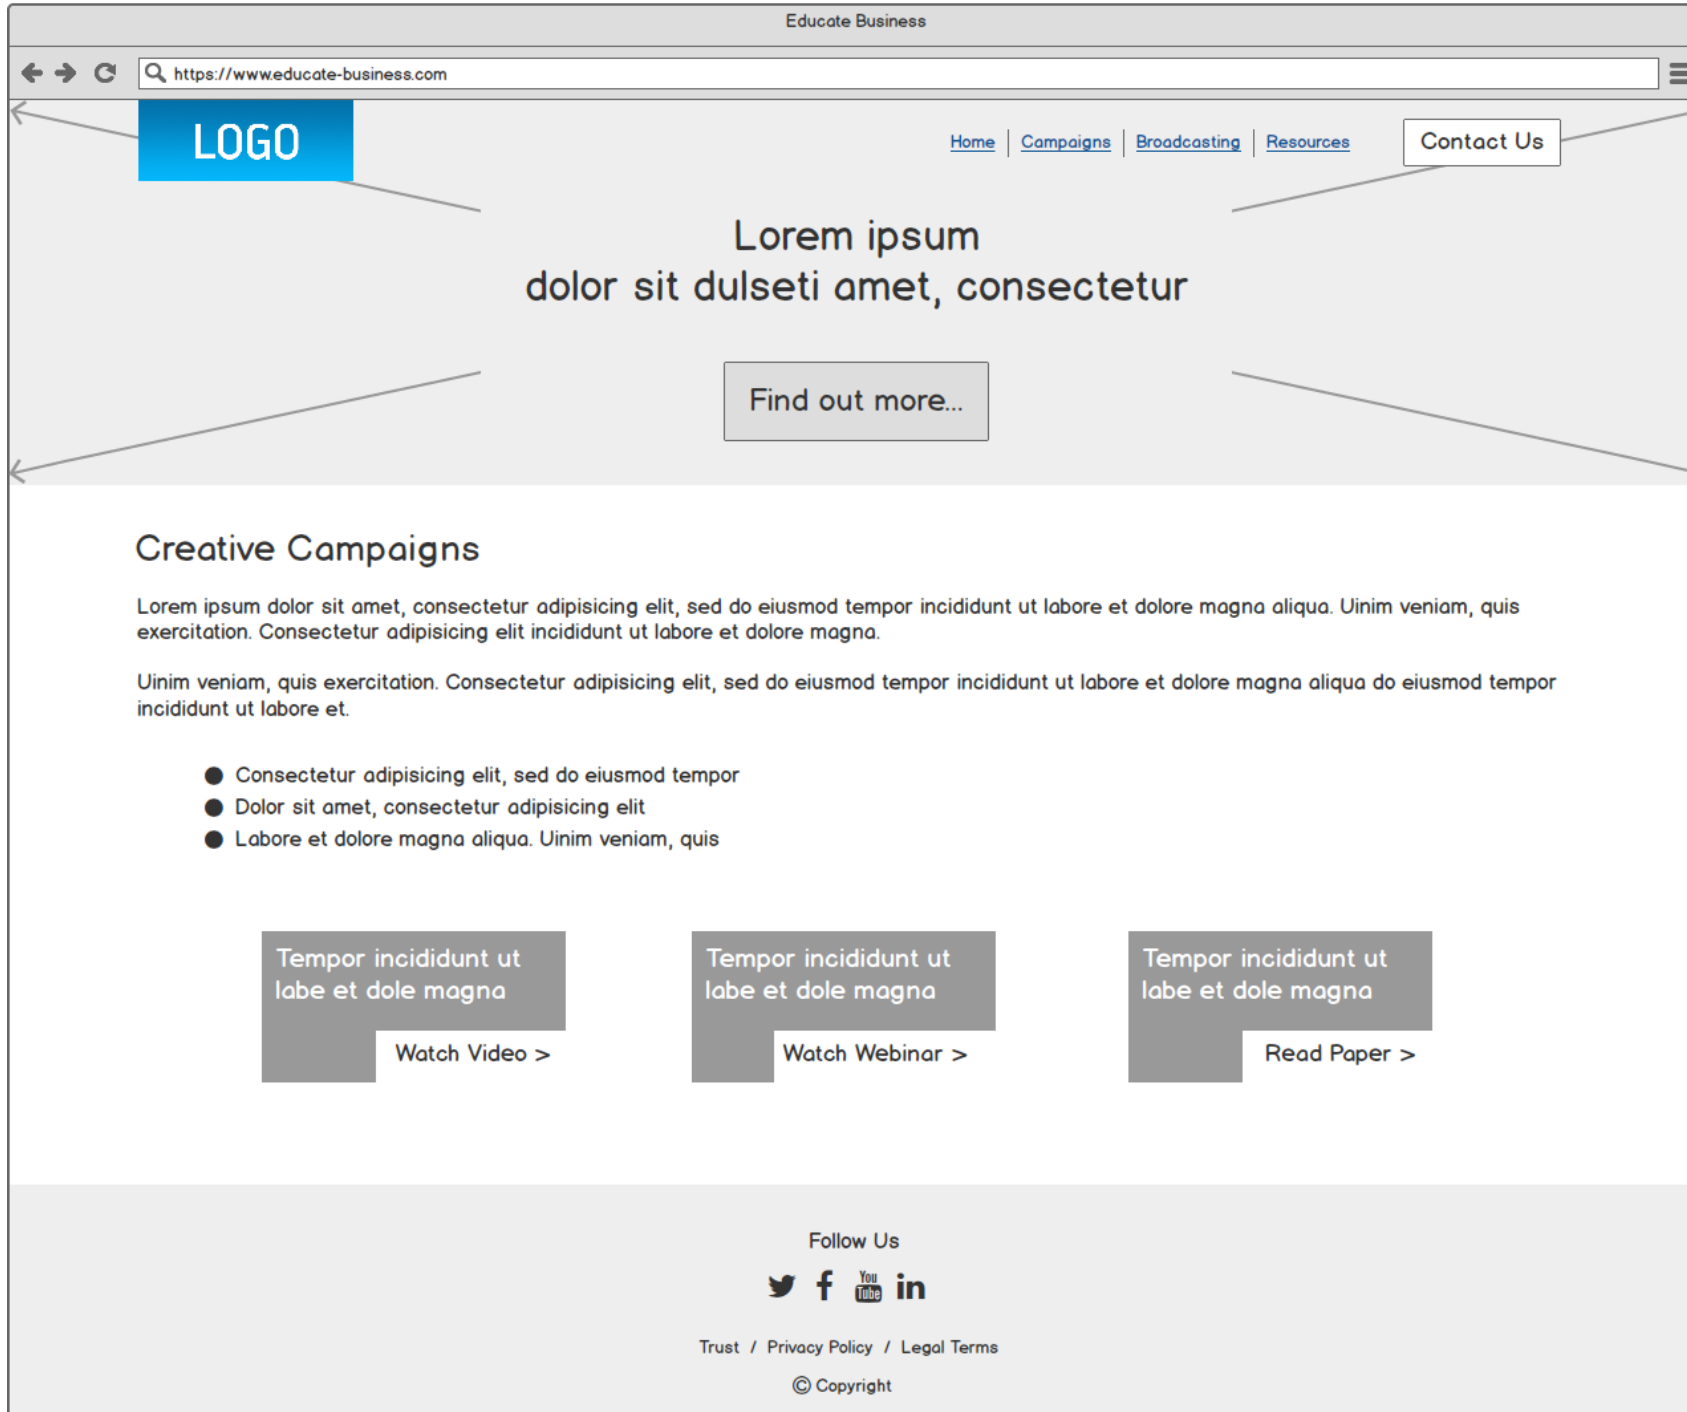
Educate Business

https://www.educate-business.com

LOGO

Home | Campaigns | Broadcasting | Resources

Contact Us

Lorem ipsum
dolor sit dulseti amet, consectetur

Find out more...

Creative Campaigns

Lorem ipsum dolor sit amet, consectetur adipisicing elit, sed do eiusmod tempor incididunt ut labore et dolore magna aliqua. Uinim veniam, quis exercitation. Consectetur adipisicing elit incididunt ut labore et dolore magna.

Uinim veniam, quis exercitation. Consectetur adipisicing elit, sed do eiusmod tempor incididunt ut labore et dolore magna aliqua do eiusmod tempor incididunt ut labore et.

- Consectetur adipisicing elit, sed do eiusmod tempor
- Dolor sit amet, consectetur adipisicing elit
- Labore et dolore magna aliqua. Uinim veniam, quis

Tempor incididunt ut labe et dole magna

Watch Video >

Tempor incididunt ut labe et dole magna

Watch Webinar >

Tempor incididunt ut labe et dole magna

Read Paper >

Follow Us

You Tube in

Trust / Privacy Policy / Legal Terms

© Copyright